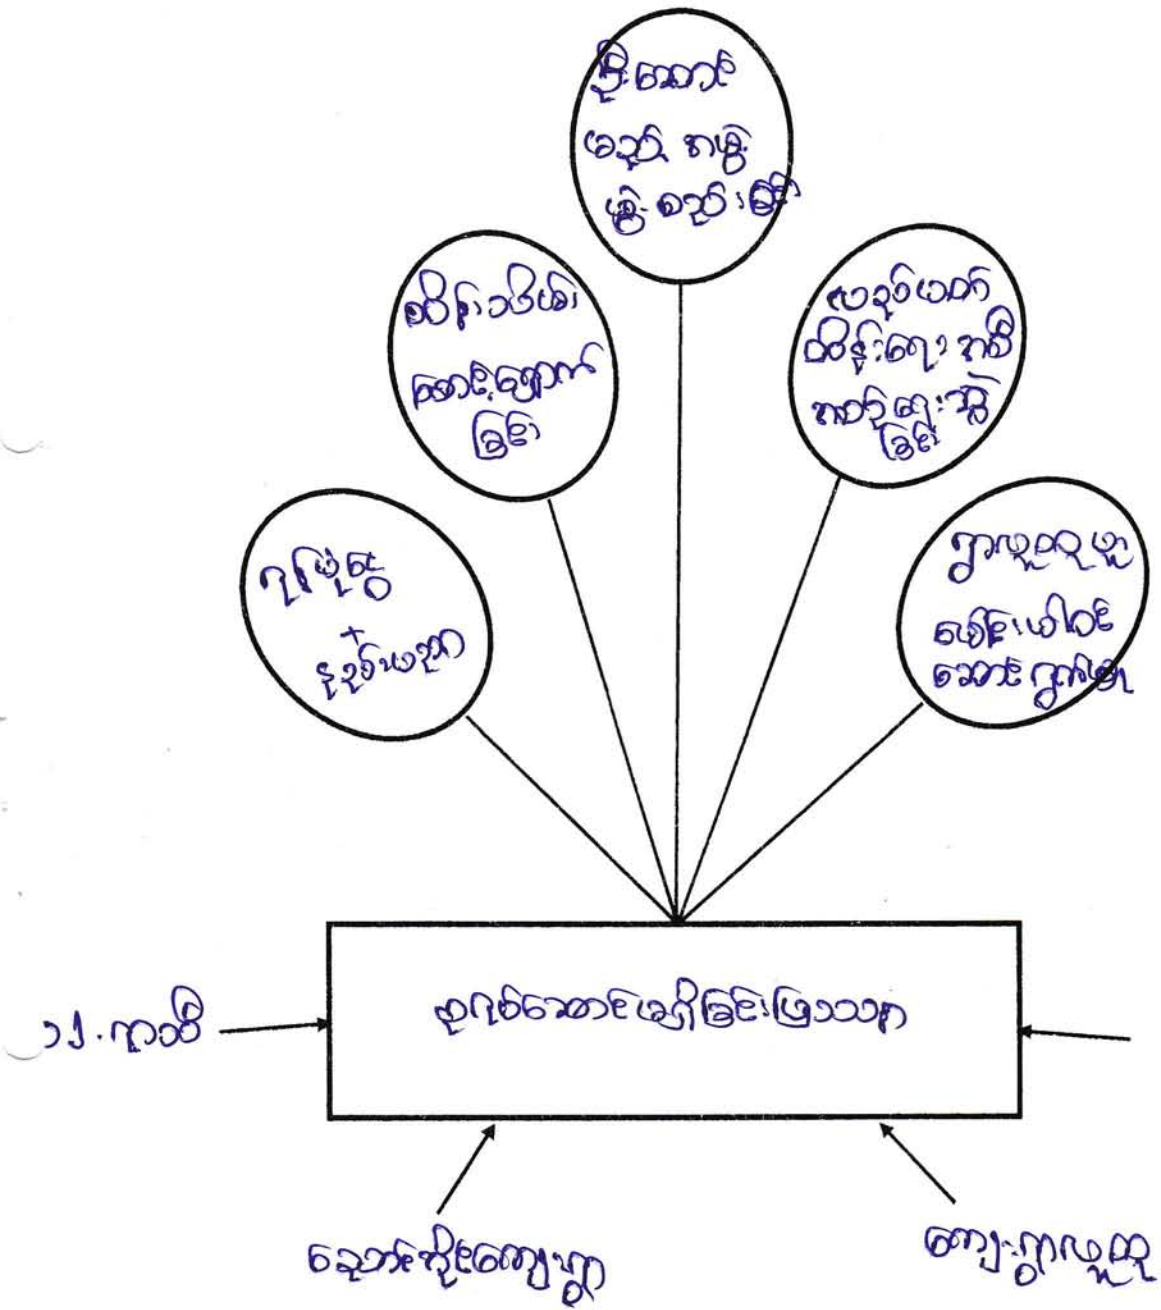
မြို့ဆောင်
ရေညီ တမြို့
မြို့စည်းမြို့

ဆိပ်ကမ်းပြဿနာ
ဆောင်ရွက်
ခြင်း

လေ့လာရေး
ဝိဇ္ဇာ
+
နည်းပညာ

လေ့လာရေး
ထိန်းချုပ်မှု
စောင့်ရှောက်
ခြင်း

ကျေးလက်ဒေသ
ဖွံ့ဖြိုးတိုးတက်
ရေးကဏ္ဍ

လူမှုစီးပွားရေးဖြေရှင်းခြင်းပြဿနာ

၁၂.ရာသီ

ဒေသဆိုင်ရာကျေးလက်

ကျေးရွာလူထု